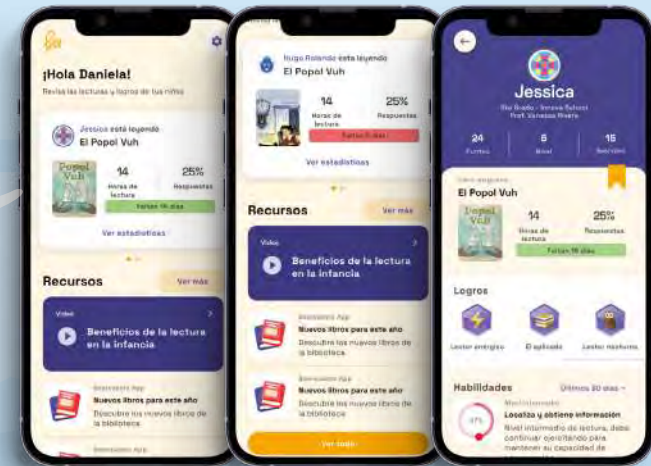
¡Hola Daniela!

Revisa las lecturas y logros de tus niños

Jessica está leyendo
El Popol Vuh

Popol Vuh

14
Horas de lectura

25%
Respuestas

Faltan 16 días

Ver estadísticas

Recursos
Ver más

Video
Beneficios de la lectura en la infancia

Novedades App
Nuevos libros para este año
Descubre los nuevos libros de la biblioteca

Novedades App

Hugo Rolando está leyendo
El Popol Vuh

14
Horas de lectura

25%
Respuestas

Faltan 5 días

Ver estadísticas

Recursos
Ver más

Video
Beneficios de la lectura en la infancia

Novedades App
Nuevos libros para este año
Descubre los nuevos libros de la biblioteca

Novedades App
Nuevos libros para este año
Descubre los nuevos libros de la biblioteca

Ver todo

Jessica
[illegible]
Prof. Vanessa Rivera

24
Puntos

6
Nivel

15
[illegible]

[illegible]
El Popol Vuh

Popol Vuh

14
Horas de lectura

25%
Respuestas

Faltan 16 días

Logros

Lector enérgico
El aplicado
Lector nocturno

Habilidades
Últimos 30 días

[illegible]
Localiza y obtiene información
Nivel intermedio de lectura, debe continuar ejercitando para mantener su capacidad de

37%